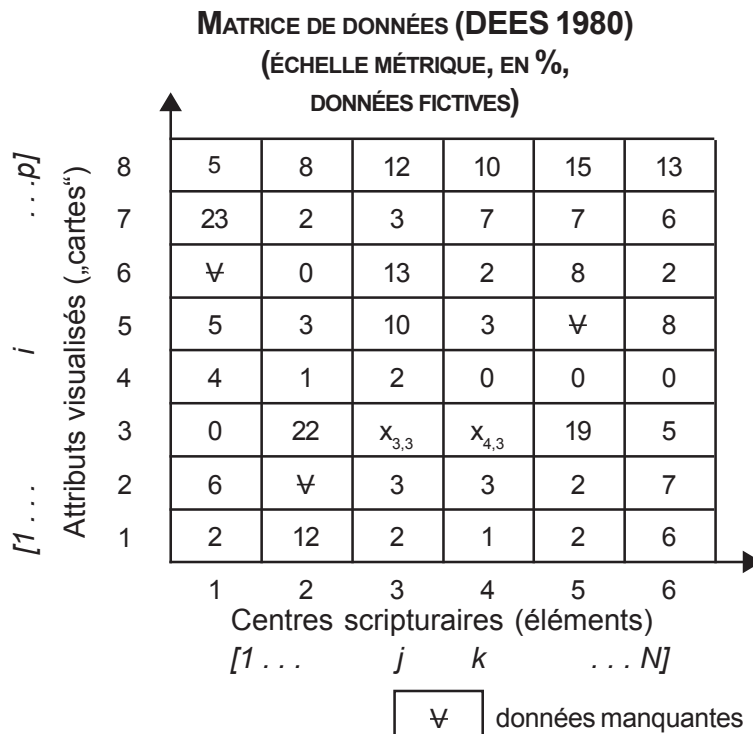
MATRICE DE DONNÉES (DEES 1980)
(ÉCHELLE MÉTRIQUE, EN %,
DONNÉES FICTIVES)

[1 . . . i . . . p]
Attributs visualisés („cartes“)

| | | | | | | |
|---|---|---|---|---|---|---|
| 8 | 5 | 8 | 12 | 10 | 15 | 13 |
| 7 | 23 | 2 | 3 | 7 | 7 | 6 |
| 6 | ∀ | 0 | 13 | 2 | 8 | 2 |
| 5 | 5 | 3 | 10 | 3 | ∀ | 8 |
| 4 | 4 | 1 | 2 | 0 | 0 | 0 |
| 3 | 0 | 22 | $x_{3,3}$ | $x_{4,3}$ | 19 | 5 |
| 2 | 6 | ∀ | 3 | 3 | 2 | 7 |
| 1 | 2 | 12 | 2 | 1 | 2 | 6 |
| | 1 | 2 | 3 | 4 | 5 | 6 |

Centres scripturaires (éléments)
[1 . . . j k . . . N]

∀ données manquantes